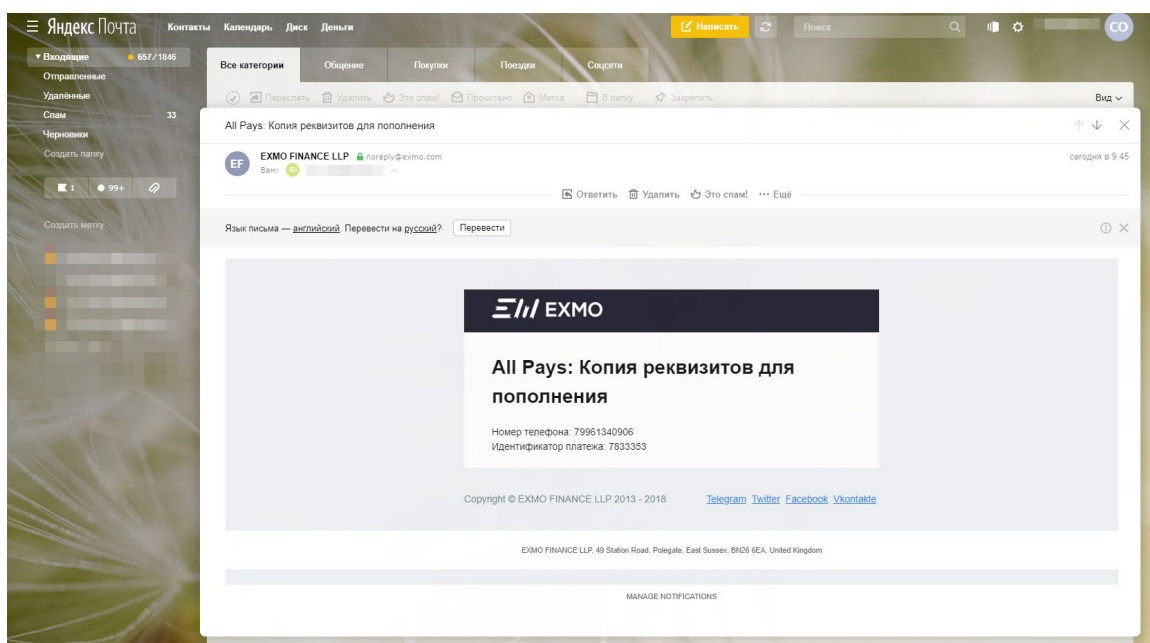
Яндекс Почта Контакты Календарь Диск Деньги

Написать Поиск CO

Входящие 657 / 1846
Отправленные
Удалённые
Спам 33
Черновики
Создать папку

1 99+

Создать метку

Все категории Общение Покупки Поездки Соцсети

Переслать Удалить Это спам! Прочитано Метка В папку Закрепить Вид

All Pays: Копия реквизитов для пополнения

EF EXMO FINANCE LLP noreply@exmo.com сегодня в 9:45
Вам:

Ответить Удалить Это спам! Ещё

Язык письма — английский. Перевести на русский? Перевести

EXMO

All Pays: Копия реквизитов для пополнения

Номер телефона: 79961340906
Идентификатор платежа: 7833353

Copyright © EXMO FINANCE LLP 2013 - 2018 Telegram Twitter Facebook Vkontakte

EXMO FINANCE LLP, 49 Station Road, Polegate, East Sussex, BN26 6EA, United Kingdom

MANAGE NOTIFICATIONS